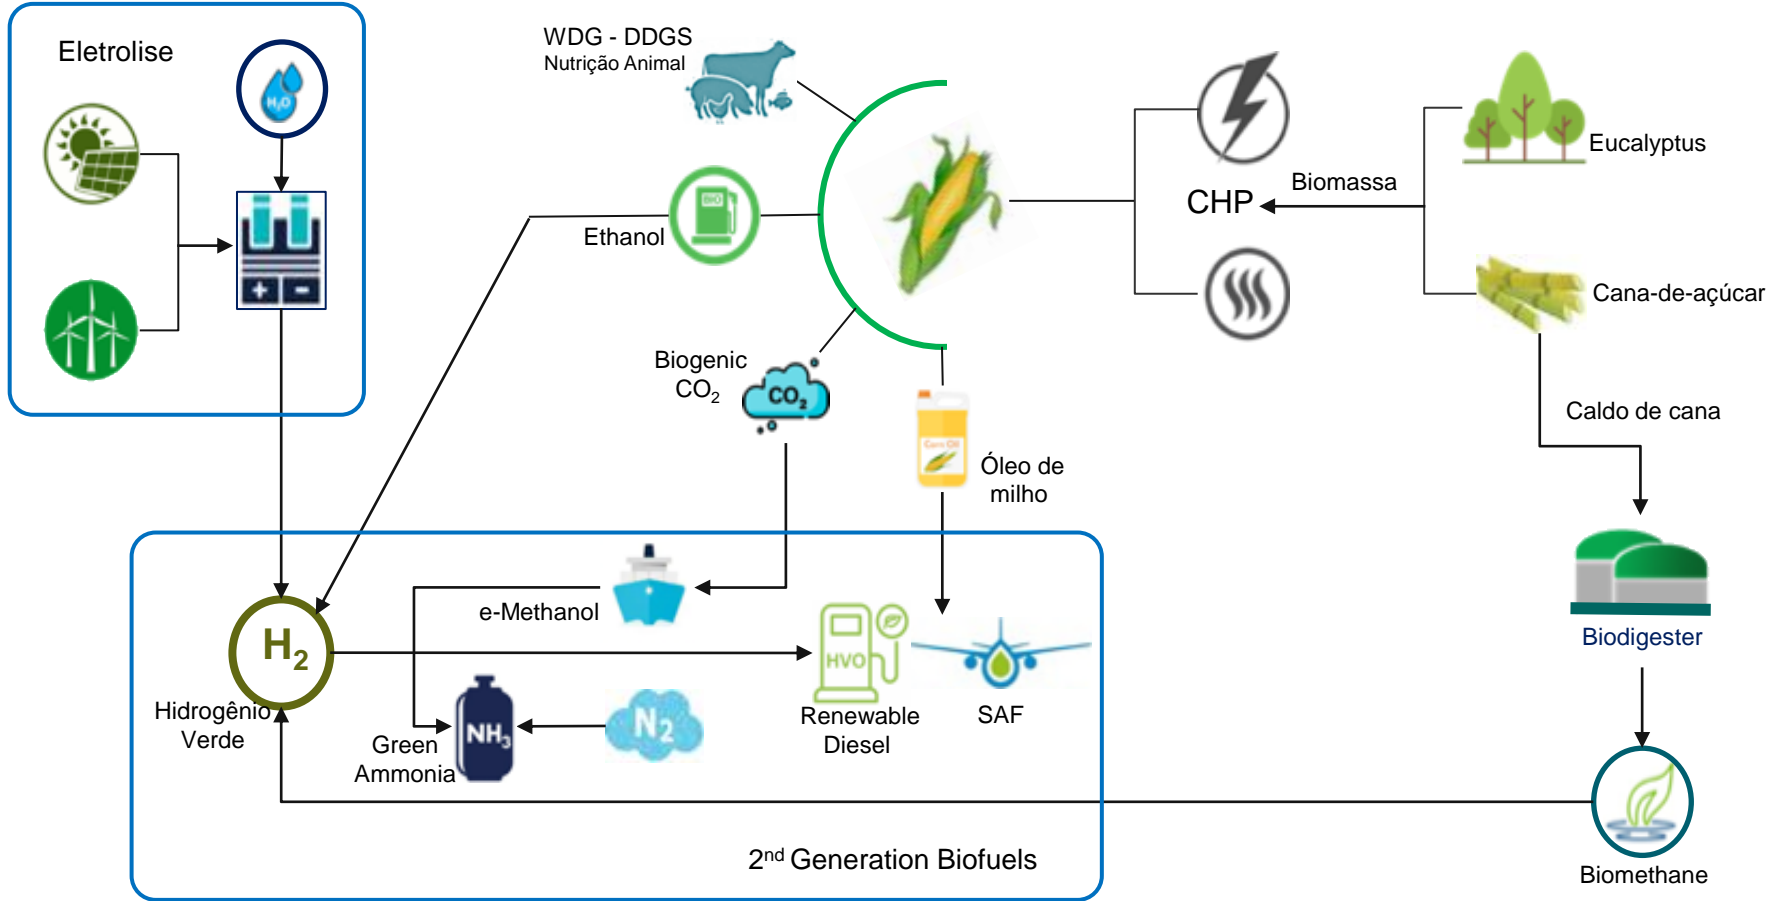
Eletrolise

$H_2O$

WDG - DDGS
Nutrição Animal

Ethanol

BIO

Biogenic $CO_2$

$CO_2$

Óleo de milho

Corn Oil

CHP

Biomassa

Eucalyptus

Cana-de-açúcar

Caldo de cana

Biodigester

Biomethane

$H_2$

Hidrogênio Verde

e-Methanol

$NH_3$

Green Ammonia

$N_2$

HVO

Renewable Diesel

SAF

2nd Generation Biofuels